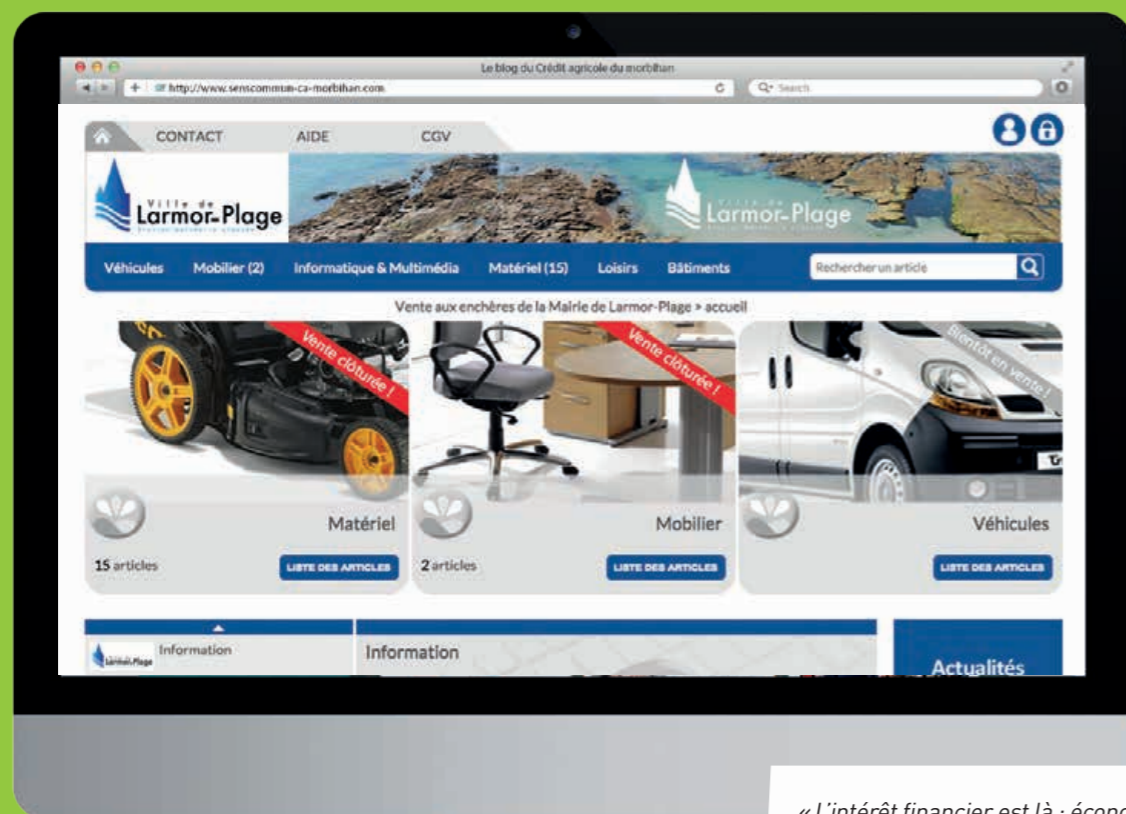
Le blog du Crédit agricole du morbihan

http://www.senscommun-ca-morbihan.com

Search

CONTACT AIDE CGV

Ville de Larmor-Plage

Ville de Larmor-Plage

Véhicules Mobilier (2) Informatique & Multimédia Matériel (15) Loisirs Bâtiments

Rechercher un article

Vente aux enchères de la Mairie de Larmor-Plage > accueil

Vente clôturée !

Vente clôturée !

Bientôt en vente !

Matériel

15 articles

LISTE DES ARTICLES

Mobilier

2 articles

LISTE DES ARTICLES

Véhicules

LISTE DES ARTICLES

Larmor-Plage Information

Information

Actualités

« L'intérêt financier est là : écono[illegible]